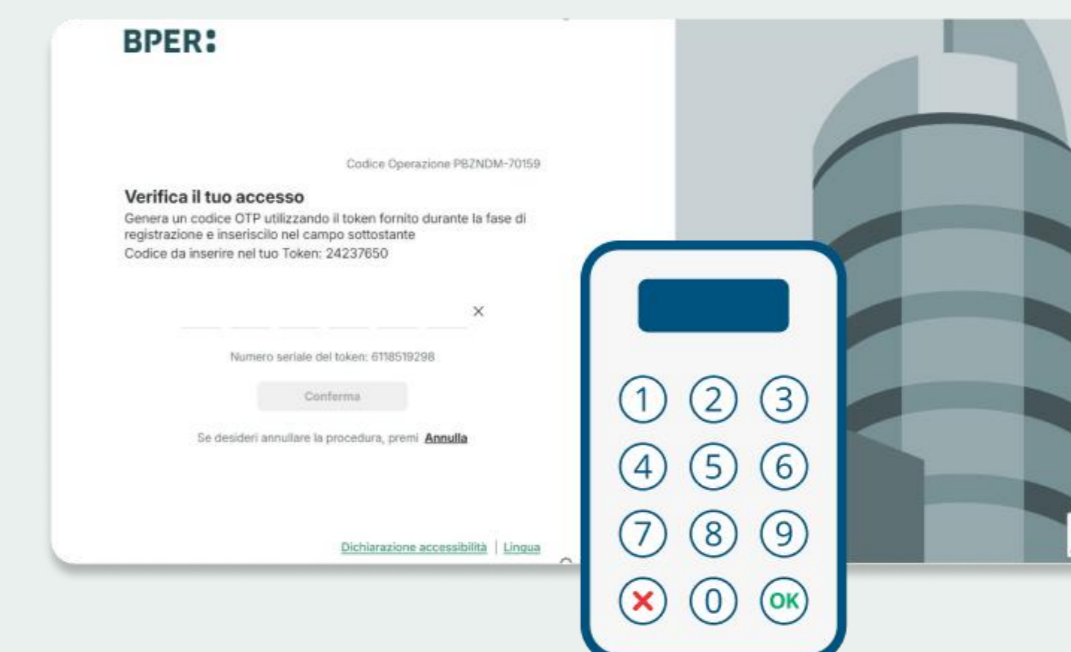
BPER:

Codice Operazione PBZNDM-70159

Verifica il tuo accesso

Genera un codice OTP utilizzando il token fornito durante la fase di registrazione e inseriscilo nel campo sottostante

Codice da inserire nel tuo Token: 24237650

×

Numero seriale del token: 6118519298

Conferma

Se desideri annullare la procedura, premi Annulla

Dichiarazione accessibilità | Lingua

1 2 3
4 5 6
7 8 9
× 0 OK